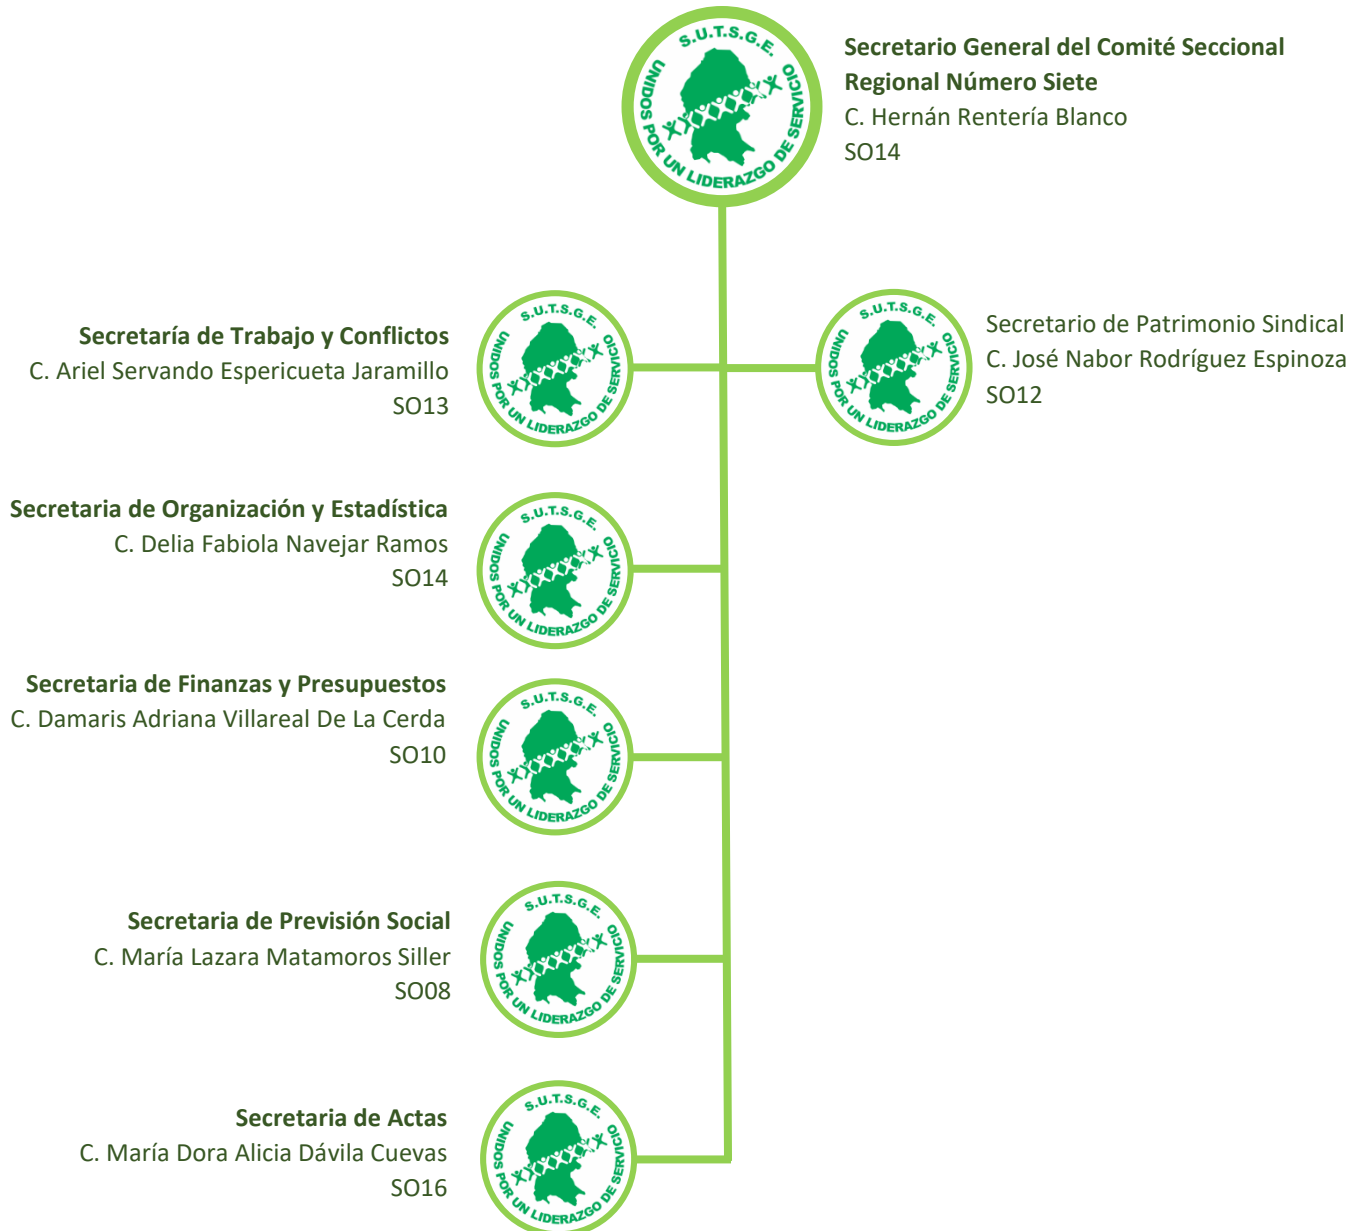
S.U.T.S.G.E.
UNIDOS POR UN LIDERAZGO DE SERVICIO

Secretario General del Comité Seccional Regional Número Siete
C. Hernán Rentería Blanco
SO14

S.U.T.S.G.E.
UNIDOS POR UN LIDERAZGO DE SERVICIO

Secretaría de Trabajo y Conflictos
C. Ariel Servando Espericueta Jaramillo
SO13

S.U.T.S.G.E.
UNIDOS POR UN LIDERAZGO DE SERVICIO

Secretario de Patrimonio Sindical
C. José Nabor Rodríguez Espinoza
SO12

S.U.T.S.G.E.
UNIDOS POR UN LIDERAZGO DE SERVICIO

Secretaria de Organización y Estadística
C. Delia Fabiola Navejar Ramos
SO14

S.U.T.S.G.E.
UNIDOS POR UN LIDERAZGO DE SERVICIO

Secretaria de Finanzas y Presupuestos
C. Damaris Adriana Villareal De La Cerda
SO10

S.U.T.S.G.E.
UNIDOS POR UN LIDERAZGO DE SERVICIO

Secretaria de Previsión Social
C. María Lazara Matamoros Siller
SO08

S.U.T.S.G.E.
UNIDOS POR UN LIDERAZGO DE SERVICIO

Secretaria de Actas
C. María Dora Alicia Dávila Cuevas
SO16

S.U.T.S.G.E.
UNIDOS POR UN LIDERAZGO DE SERVICIO